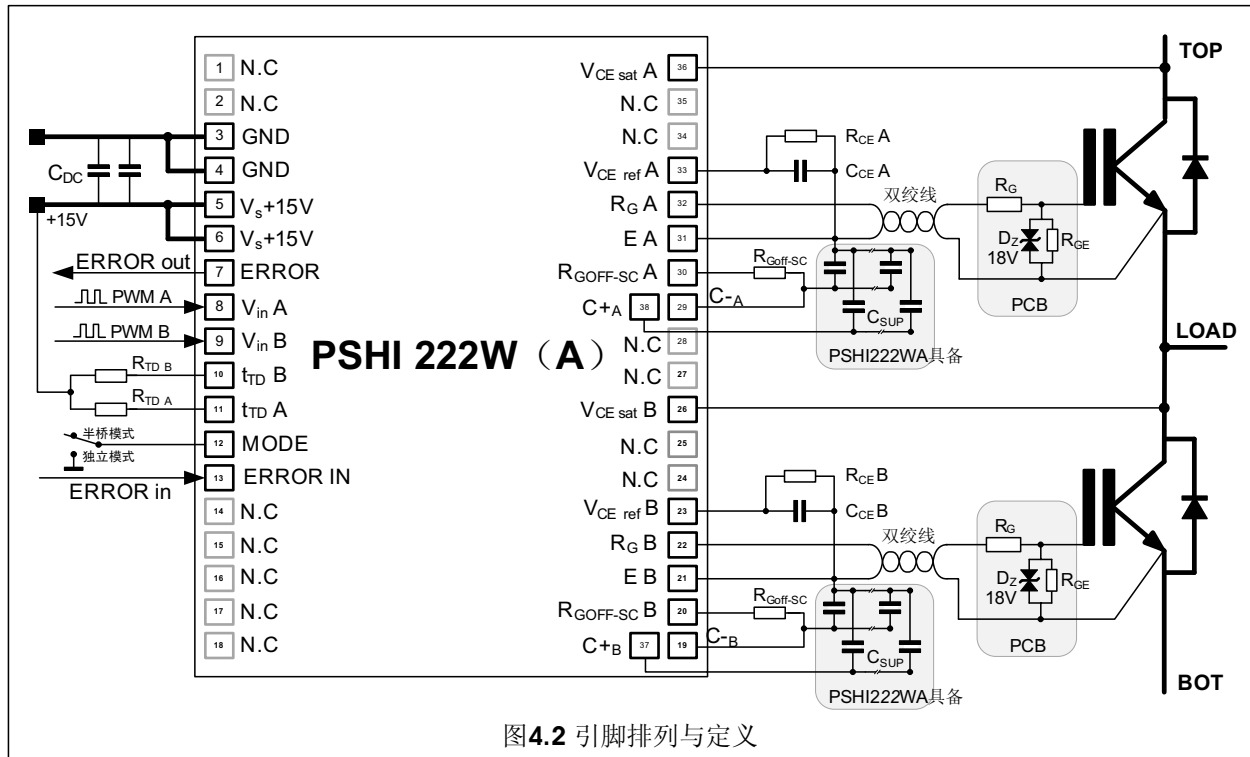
1 N.C
2 N.C
3 GND
4 GND
5 $V_s$+15V
6 $V_s$+15V
7 ERROR
8 $V_{in}$ A
9 $V_{in}$ B
10 $t_{TD}$ B
11 $t_{TD}$ A
12 MODE
13 ERROR IN
14 N.C
15 N.C
16 N.C
17 N.C
18 N.C

$C_{DC}$
+15V
ERROR out
PWM A
PWM B
$R_{TD\ B}$
$R_{TD\ A}$
半桥模式
独立模式
ERROR in

PSHI 222W（A）

$V_{CE\ sat}$ A 36
N.C 35
N.C 34
$V_{CE\ ref}$ A 33
$R_G$ A 32
E A 31
$R_{GOFF-SC}$ A 30
C+$_A$ 38 29
N.C 28
N.C 27
$V_{CE\ sat}$ B 26
N.C 25
N.C 24
$V_{CE\ ref}$ B 23
$R_G$ B 22
E B 21
$R_{GOFF-SC}$ B 20
C+$_B$ 37 19

$R_{CE}$ A
$C_{CE}$ A
双绞线
$R_G$
$D_Z$
18V
$R_{GE}$
$R_{Goff-SC}$
C-$_A$
$C_{SUP}$
PCB
PSHI222WA具备

$R_{CE}$ B
$C_{CE}$ B
双绞线
$R_G$
$D_Z$
18V
$R_{GE}$
$R_{Goff-SC}$
C-$_B$
$C_{SUP}$
PCB
PSHI222WA具备

TOP
LOAD
BOT

图4.2 引脚排列与定义